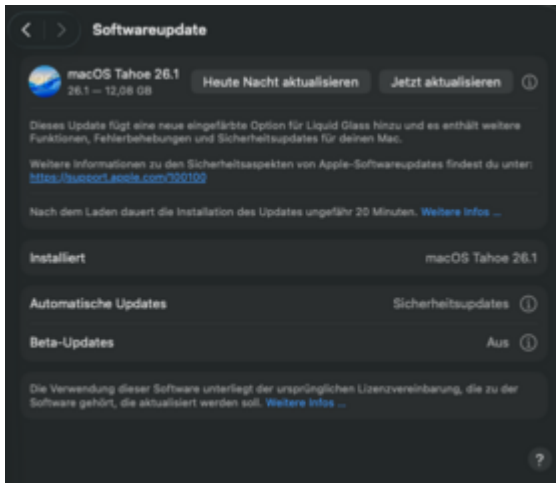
Softwareupdate

macOS Tahoe 26.1
26.1 — 12,08 GB

Heute Nacht aktualisieren

Jetzt aktualisieren

Dieses Update fügt eine neue eingefärbte Option für Liquid Glass hinzu und es enthält weitere Funktionen, Fehlerbehebungen und Sicherheitsupdates für deinen Mac.

Weitere Informationen zu den Sicherheitsaspekten von Apple-Softwareupdates findest du unter: https://support.apple.com/100100

Nach dem Laden dauert die Installation des Updates ungefähr 20 Minuten. Weitere Infos ...

Installiert

macOS Tahoe 26.1

Automatische Updates

Sicherheitsupdates

Beta-Updates

Aus

Die Verwendung dieser Software unterliegt der ursprünglichen Lizenzvereinbarung, die zu der Software gehört, die aktualisiert werden soll. Weitere Infos ...

?